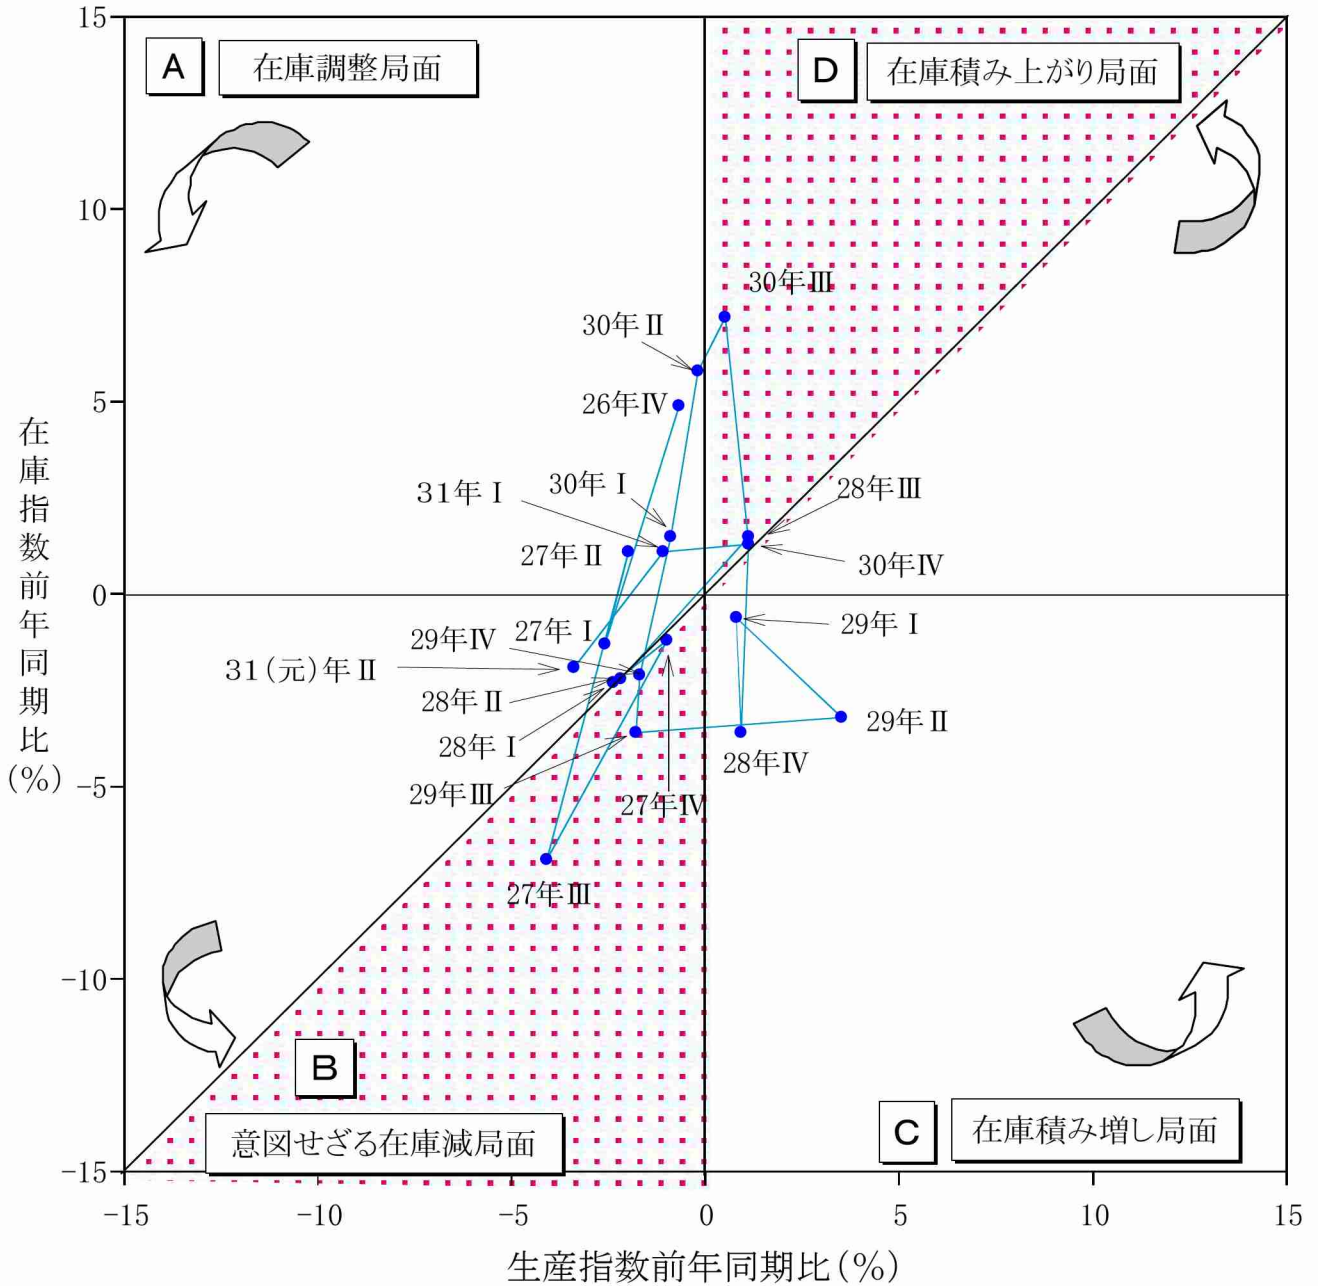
A 在庫調整局面

D 在庫積み上がり局面

B 意図せざる在庫減局面

C 在庫積み増し局面

在庫指数前年同期比（%）

生産指数前年同期比（%）

15
10
5
0
−5
−10
−15

−15 −10 −5 0 5 10 15

30年Ⅲ
30年Ⅱ
26年Ⅳ
31年Ⅰ
30年Ⅰ
28年Ⅲ
27年Ⅱ
30年Ⅳ
29年Ⅳ
27年Ⅰ
29年Ⅰ
31(元)年Ⅱ
28年Ⅱ
29年Ⅱ
28年Ⅰ
28年Ⅳ
29年Ⅲ
27年Ⅳ
27年Ⅲ